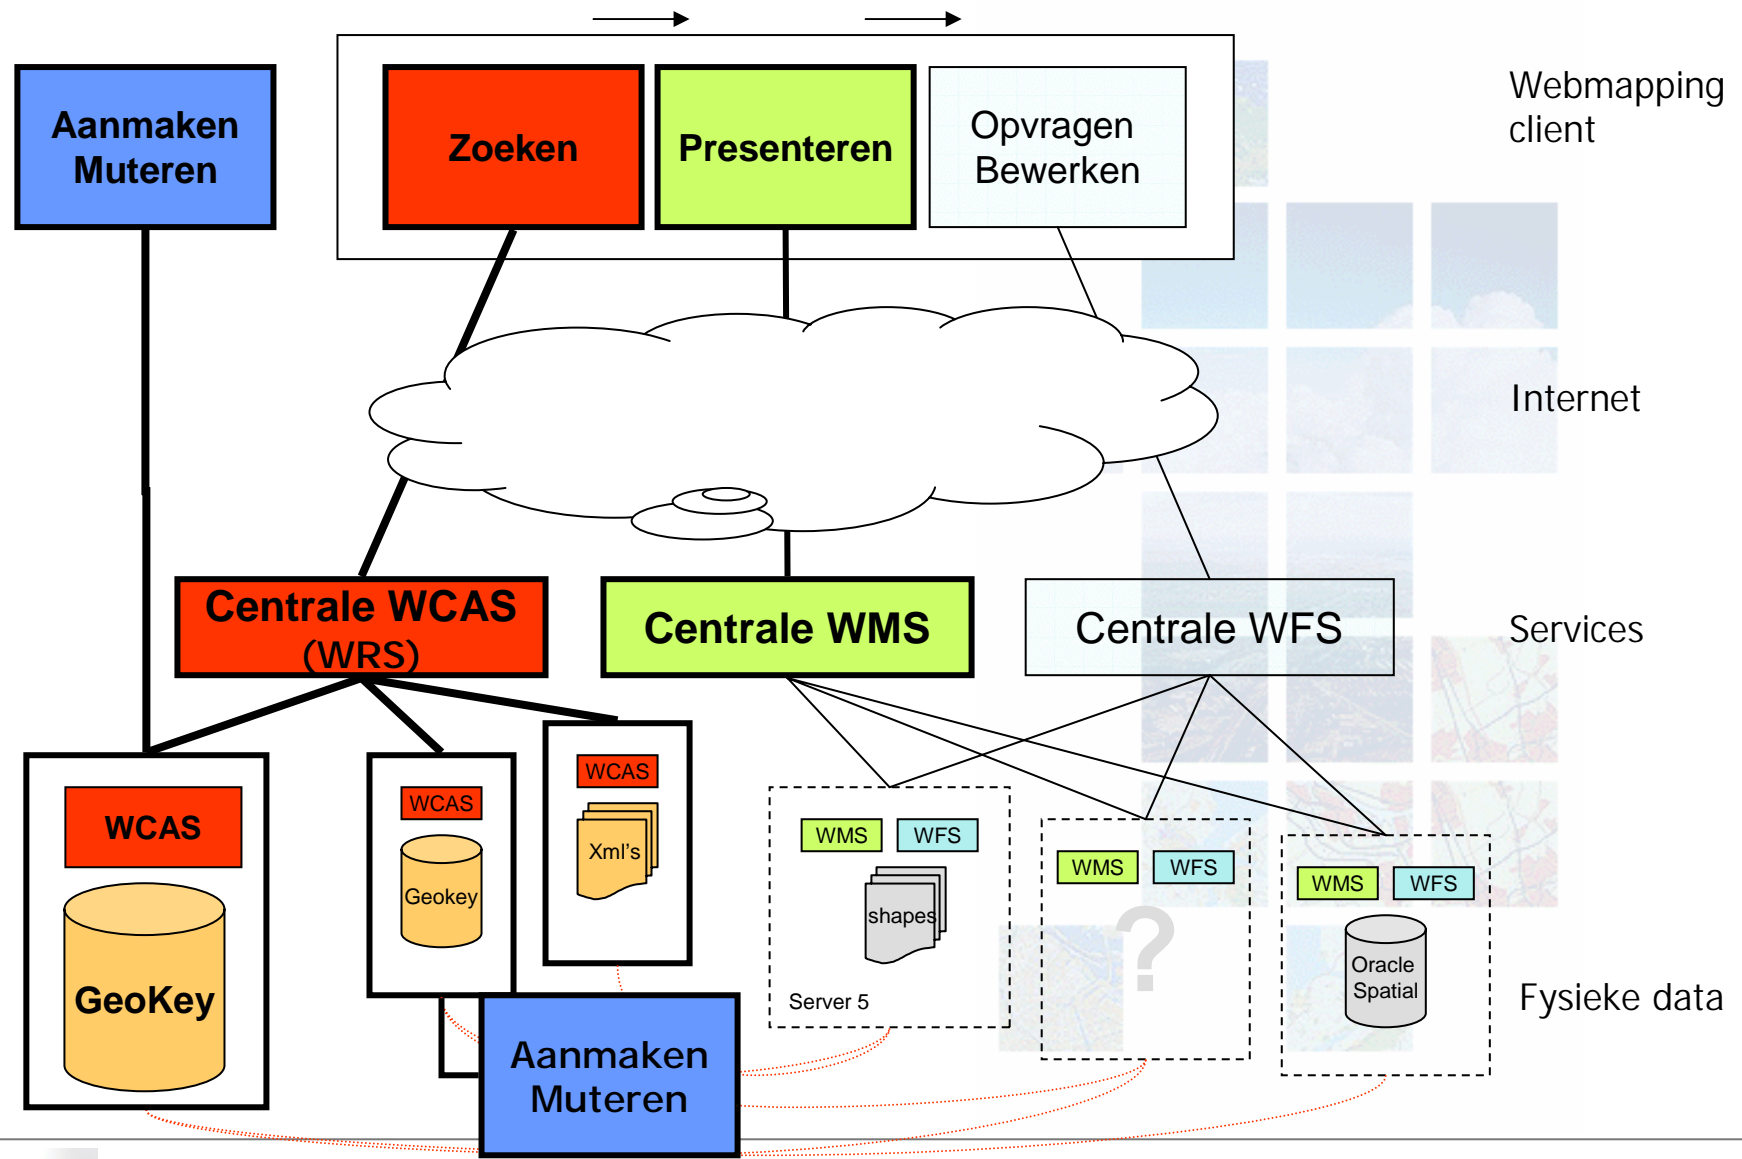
Aanmaken Muteren

Zoeken

Presenteren

Opvragen Bewerken

Webmapping client

Internet

Centrale WCAS (WRS)

Centrale WMS

Centrale WFS

Services

WCAS

GeoKey

WCAS

Geokey

WCAS

Xml's

WMS

WFS

shapes

Server 5

WMS

WFS

?

WMS

WFS

Oracle Spatial

Fysieke data

Aanmaken Muteren